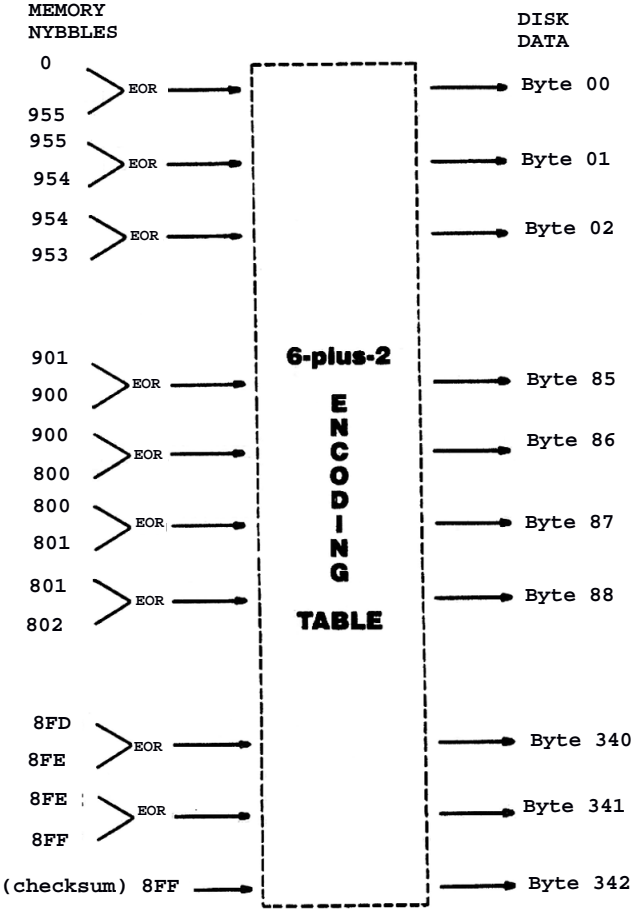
MEMORY NYBBLES

DISK DATA

0
955
EOR
Byte 00

955
954
EOR
Byte 01

954
953
EOR
Byte 02

901
900
EOR
Byte 85

900
800
EOR
Byte 86

800
801
EOR
Byte 87

801
802
EOR
Byte 88

8FD
8FE
EOR
Byte 340

8FE
8FF
EOR
Byte 341

(checksum) 8FF
Byte 342

6-plus-2

E
N
C
O
D
I
N
G

TABLE